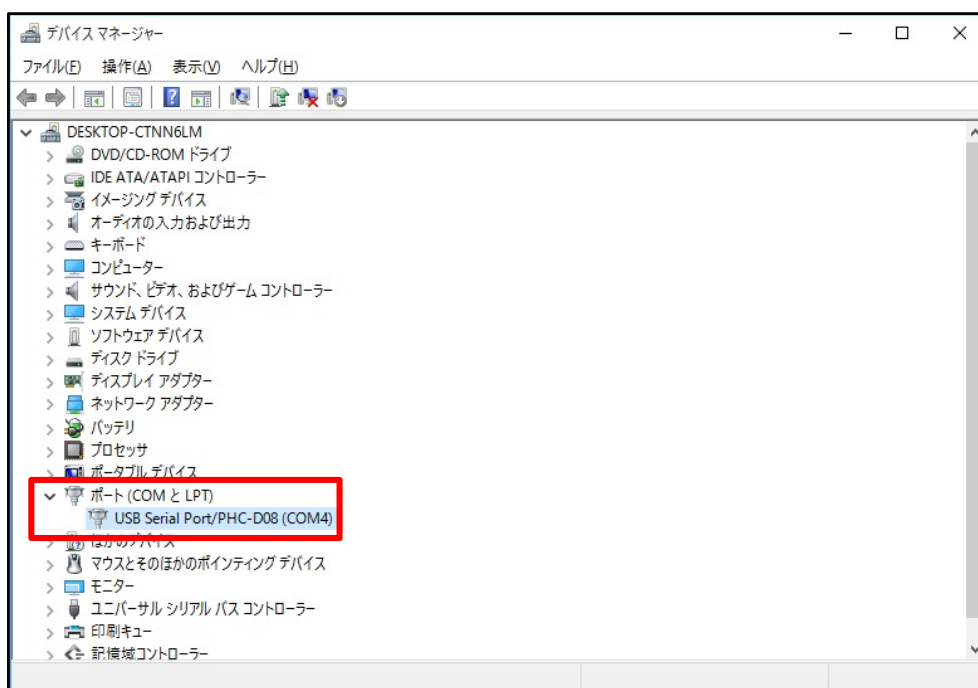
デバイス マネージャー

ファイル(F) 操作(A) 表示(V) ヘルプ(H)

DESKTOP-CTNN6LM
DVD/CD-ROM ドライブ
IDE ATA/ATAPI コントローラー
イメージング デバイス
オーディオの入力および出力
キーボード
コンピューター
サウンド、ビデオ、およびゲーム コントローラー
システム デバイス
ソフトウェア デバイス
ディスク ドライブ
ディスプレイ アダプター
ネットワーク アダプター
バッテリ
プロセッサ
ポータブル デバイス
ポート (COM と LPT)
USB Serial Port/PHC-D08 (COM4)
ほかのデバイス
マウスとそのほかのポインティング デバイス
モニター
ユニバーサル シリアル バス コントローラー
印刷キュー
記憶域コントローラー